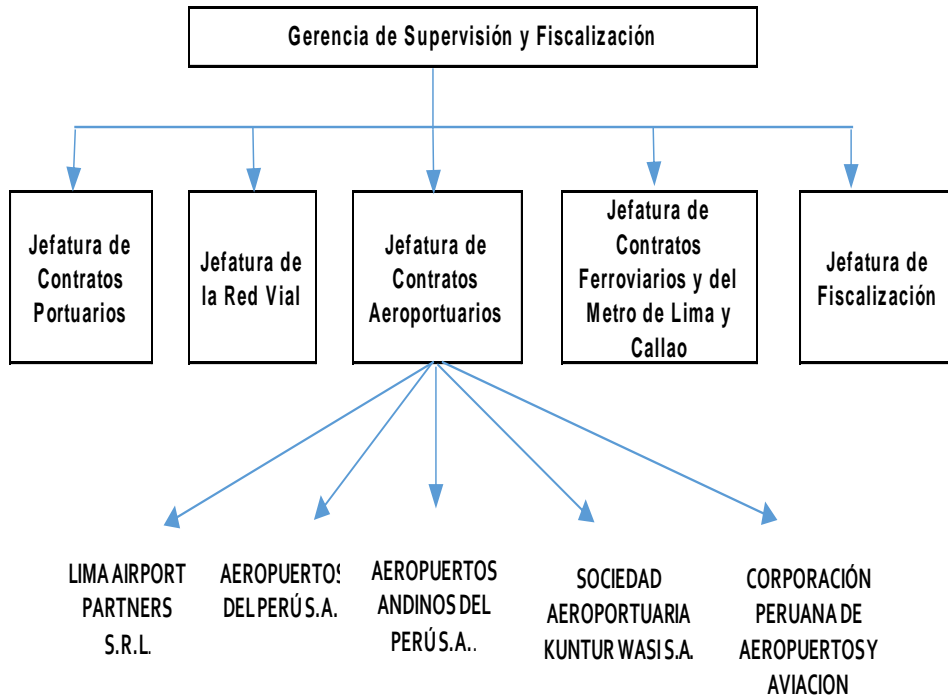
Gerencia de Supervisión y Fiscalización

Jefatura de Contratos Portuarios

Jefatura de la Red Vial

Jefatura de Contratos Aeroportuarios

Jefatura de Contratos Ferroviarios y del Metro de Lima y Callao

Jefatura de Fiscalización

LIMA AIRPORT PARTNERS S.R.L.

AEROPUERTOS DEL PERÚ S.A.

AEROPUERTOS ANDINOS DEL PERÚ S.A..

SOCIEDAD AEROPORTUARIA KUNTUR WASI S.A.

CORPORACIÓN PERUANA DE AEROPUERTOS Y AVIACION